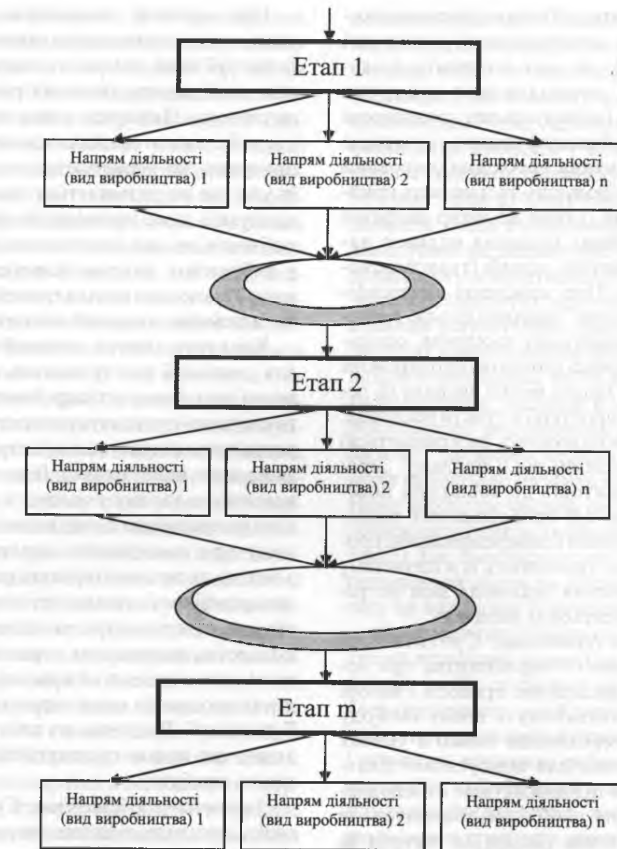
Етап 1

Напрям діяльності (вид виробництва) 1

Напрям діяльності (вид виробництва) 2

Напрям діяльності (вид виробництва) n

Етап 2

Напрям діяльності (вид виробництва) 1

Напрям діяльності (вид виробництва) 2

Напрям діяльності (вид виробництва) n

Етап m

Напрям діяльності (вид виробництва) 1

Напрям діяльності (вид виробництва) 2

Напрям діяльності (вид виробництва) n